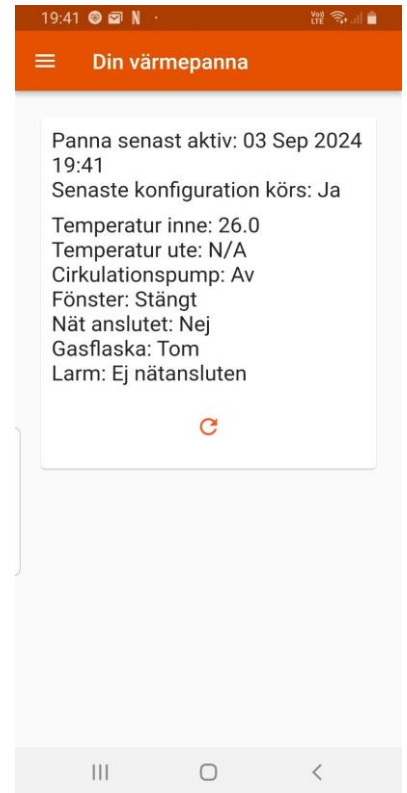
19:41 N ·

Din värmepanna

Panna senast aktiv: 03 Sep 2024 19:41
Senaste konfiguration körs: Ja

Temperatur inne: 26.0
Temperatur ute: N/A
Cirkulationspump: Av
Fönster: Stängt
Nät anslutet: Nej
Gasflaska: Tom
Larm: Ej nätansluten